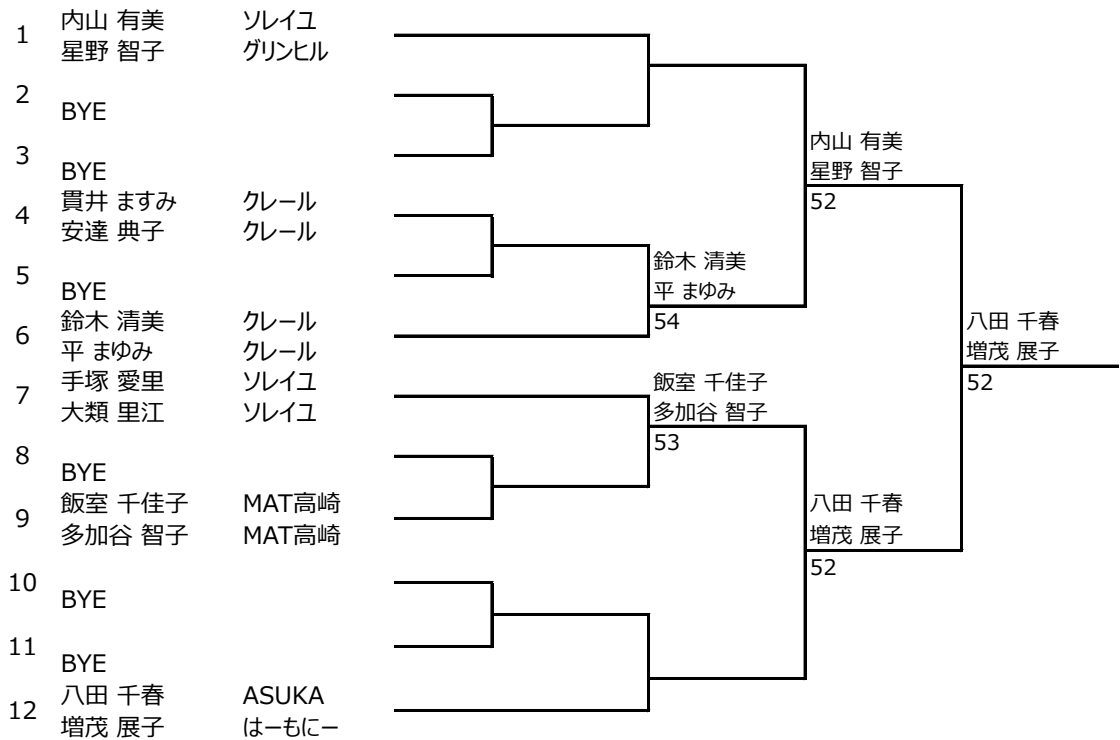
1
内山 有美 ソレイユ
星野 智子 グリンヒル

2
BYE

3
BYE

4
貫井 ますみ クレール
安達 典子 クレール

5
BYE

6
鈴木 清美 クレール
平 まゆみ クレール

7
手塚 愛里 ソレイユ
大類 里江 ソレイユ

8
BYE

9
飯室 千佳子 MAT高崎
多加谷 智子 MAT高崎

10
BYE

11
BYE

12
八田 千春 ASUKA
増茂 展子 はーもにー

鈴木 清美
平 まゆみ
54

飯室 千佳子
多加谷 智子
53

内山 有美
星野 智子
52

八田 千春
増茂 展子
52

八田 千春
増茂 展子
52